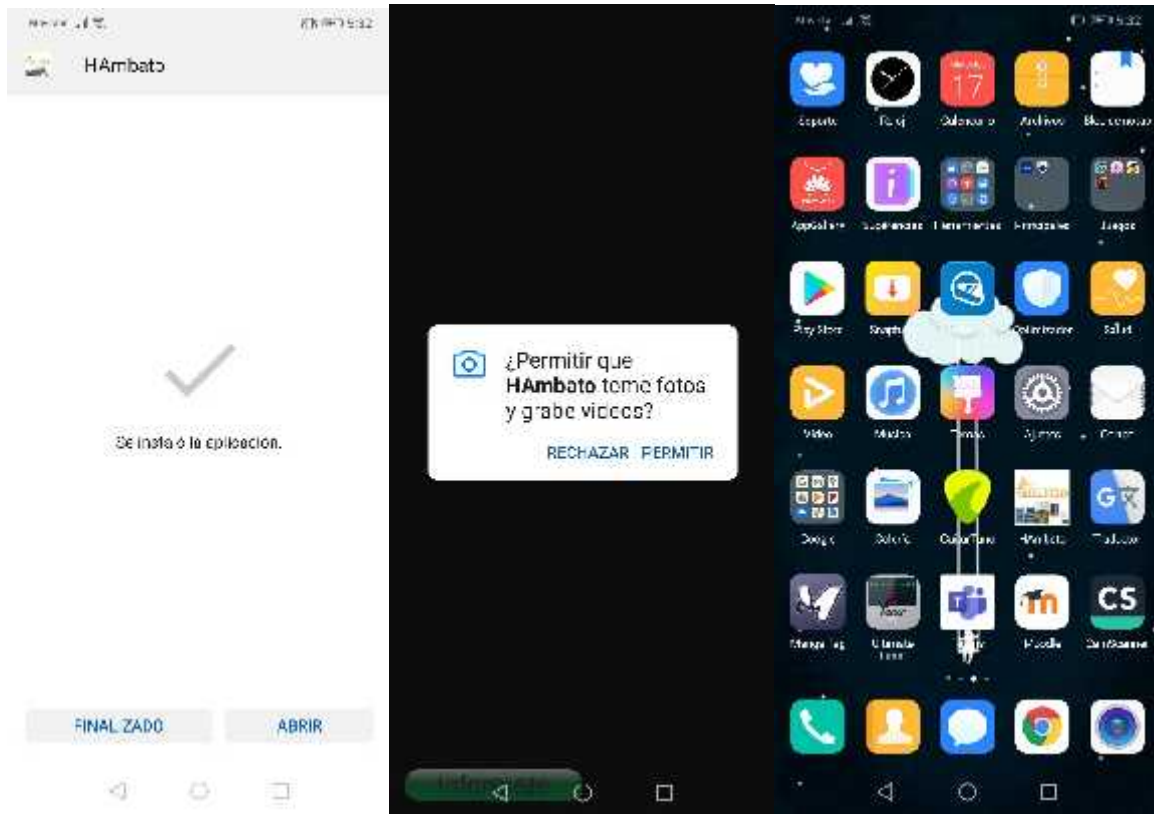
HAmbato

Se instaló la aplicación.

FINALIZADO ABRIR

¿Permitir que HAmbato tome fotos y grabe videos?

RECHAZAR PERMITIR

Soporte Reloj Calendario Archivos Bloc de notas

AppGallery Sugerencias Herramientas Finanzas Juegos

Play Store Snaptube Optimizador Salud

Video Música Temas Ajustes Correo

Google Galería GuitarTuna HAmbato Traductor

CS

Moodle CamScanner

17